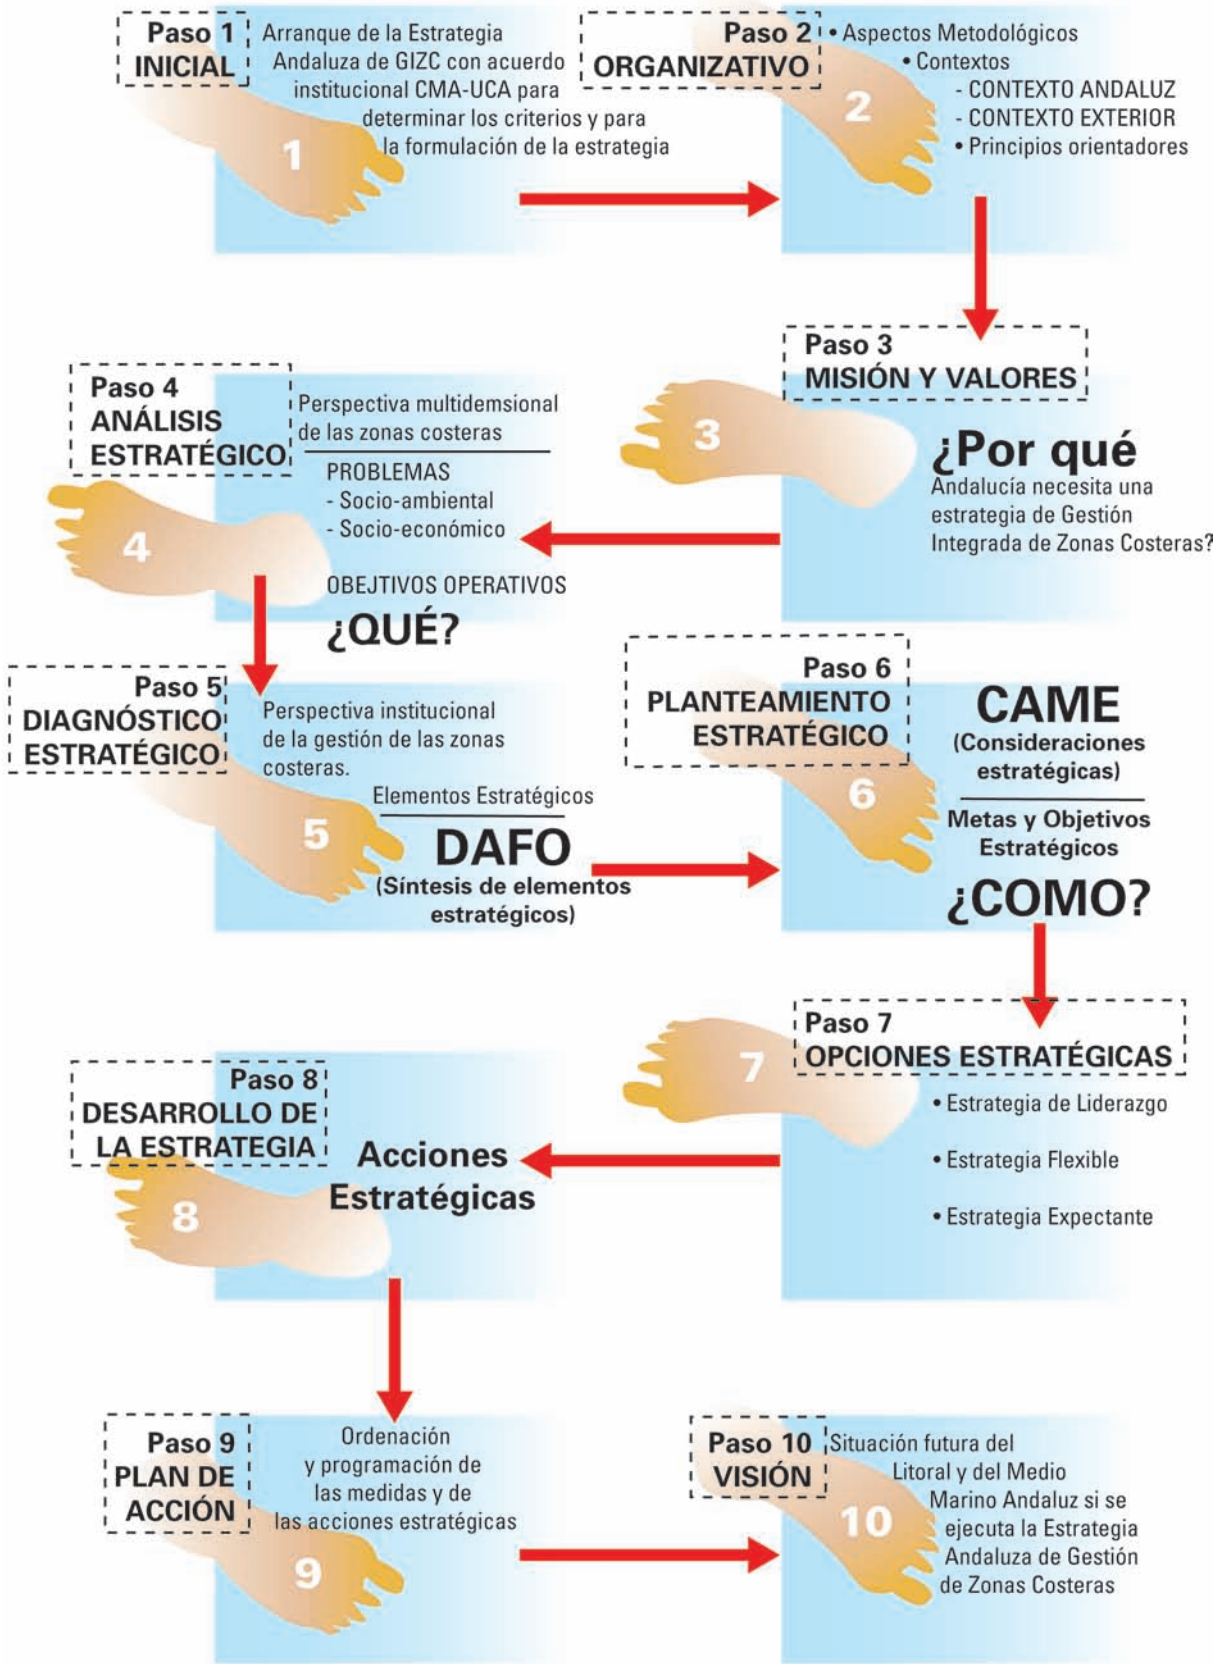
Paso 1
INICIAL

Arranque de la Estrategia Andaluza de GIZC con acuerdo institucional CMA-UCA para determinar los criterios y para la formulación de la estrategia

1

Paso 2
ORGANIZATIVO

• Aspectos Metodológicos
• Contextos
- CONTEXTO ANDALUZ
- CONTEXTO EXTERIOR
• Principios orientadores

2

Paso 3
MISIÓN Y VALORES

3

¿Por qué
Andalucía necesita una estrategia de Gestión Integrada de Zonas Costeras?

Paso 4
ANÁLISIS ESTRATÉGICO

Perspectiva multidemsional de las zonas costeras

PROBLEMAS
- Socio-ambiental
- Socio-económico

4

OBEJTIVOS OPERATIVOS
¿QUÉ?

Paso 5
DIAGNÓSTICO ESTRATÉGICO

Perspectiva institucional de la gestión de las zonas costeras.

Elementos Estratégicos

5

DAFO
(Síntesis de elementos estratégicos)

Paso 6
PLANTEAMIENTO ESTRATÉGICO

CAME
(Consideraciones estratégicas)

6

Metas y Objetivos Estratégicos

¿COMO?

Paso 7
OPCIONES ESTRATÉGICAS

7

• Estrategia de Liderazgo
• Estrategia Flexible
• Estrategia Expectante

Paso 8
DESARROLLO DE LA ESTRATEGIA

Acciones Estratégicas

8

Paso 9
PLAN DE ACCIÓN

Ordenación y programación de las medidas y de las acciones estratégicas

9

Paso 10
VISIÓN

Situación futura del Litoral y del Medio Marino Andaluz si se ejecuta la Estrategia Andaluza de Gestión de Zonas Costeras

10